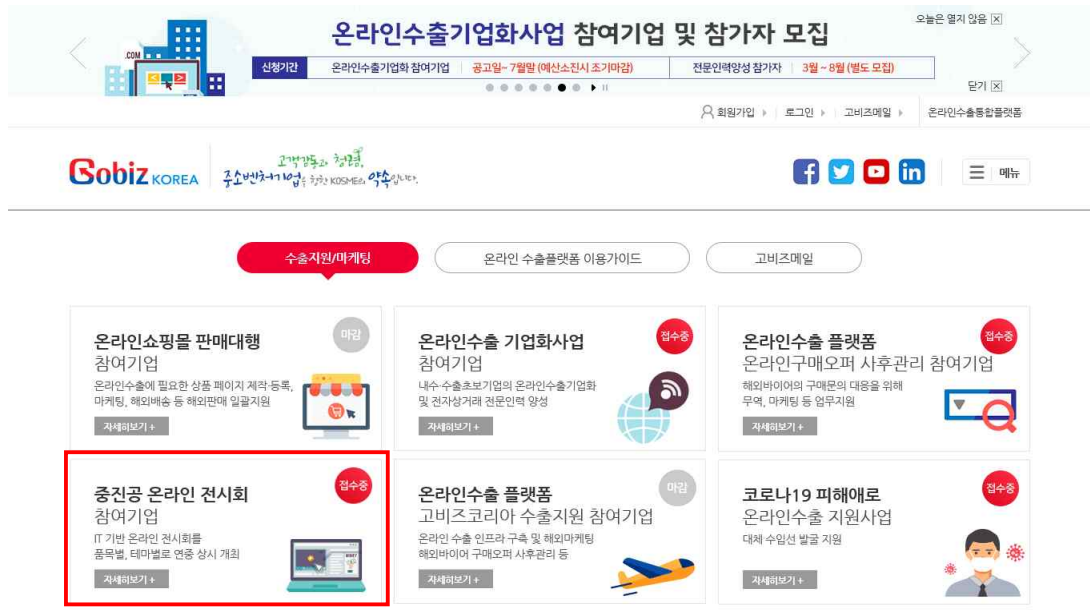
온라인수출기업화사업 참여기업 및 참가자 모집

오늘은 열지 않음 ☒

.COM

신청기간 | 온라인수출기업화 참여기업 | 공고일~7월말 (예산소진시 조기마감) | 전문인력양성 참가자 | 3월~8월 (별도 모집)

닫기 ☒

회원가입 ▸ 로그인 ▸ 고비즈메일 ▸ 온라인수출통합플랫폼

Gobiz KOREA

고객감동과 청렴, 중소벤처기업을 향한 KOSME의 약속입니다.

메뉴

수출지원/마케팅

온라인 수출플랫폼 이용가이드

고비즈메일

마감

온라인쇼핑몰 판매대행 참여기업

온라인수출에 필요한 상품 페이지 제작·등록, 마케팅, 해외배송 등 해외판매 일괄지원

자세히보기 +

접수중

온라인수출 기업화사업 참여기업

내수 수출초보기업의 온라인수출기업화 및 전자상거래 전문인력 양성

자세히보기 +

접수중

온라인수출 플랫폼 온라인구매오퍼 사후관리 참여기업

해외바이어의 구매문의 대응을 위해 무역, 마케팅 등 업무지원

자세히보기 +

접수중

중진공 온라인 전시회 참여기업

IT 기반 온라인 전시회를 품목별, 테마별로 연중 상시 개최

자세히보기 +

마감

온라인수출 플랫폼 고비즈코리아 수출지원 참여기업

온라인 수출 인프라 구축 및 해외마케팅 해외바이어 구매오퍼 사후관리 등

자세히보기 +

접수중

코로나19 피해애로 온라인수출 지원사업

대체 수입선 발굴 지원

자세히보기 +